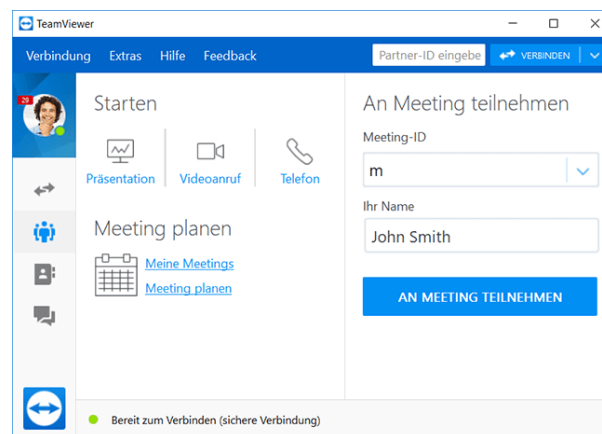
TeamViewer

Verbindung Extras Hilfe Feedback

Partner-ID eingebe

VERBINDEN

20

Starten

Präsentation Videoanruf Telefon

Meeting planen

Meine Meetings
Meeting planen

An Meeting teilnehmen

Meeting-ID

m

Ihr Name

John Smith

AN MEETING TEILNEHMEN

Bereit zum Verbinden (sichere Verbindung)